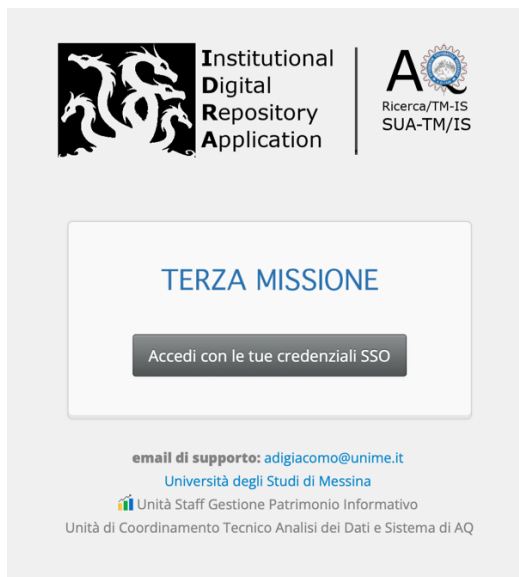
Institutional
Digital
Repository
Application

AQ
Ricerca/TM-IS
SUA-TM/IS

TERZA MISSIONE

Accedi con le tue credenziali SSO

email di supporto: adigiacomo@unime.it
Università degli Studi di Messina
Unità Staff Gestione Patrimonio Informativo
Unità di Coordinamento Tecnico Analisi dei Dati e Sistema di AQ